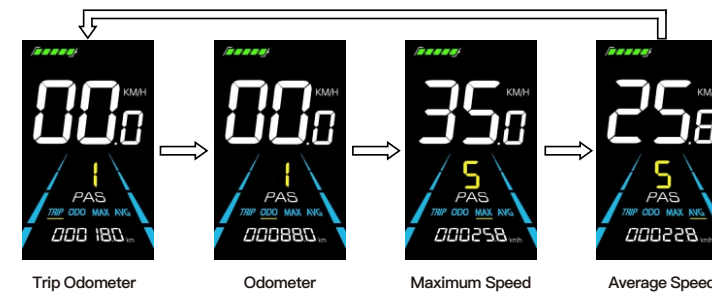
00.0 KM/H
1
PAS
TRIP ODO MAX AVG
000 180 km
Trip Odometer

00.0 KM/H
1
PAS
TRIP ODO MAX AVG
000880 km
Odometer

35.0 KM/H
5
PAS
TRIP ODO MAX AVG
000258 km/h
Maximum Speed

25.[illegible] KM/H
5
PAS
TRIP ODO MAX AVG
000228 km/h
Average Speed